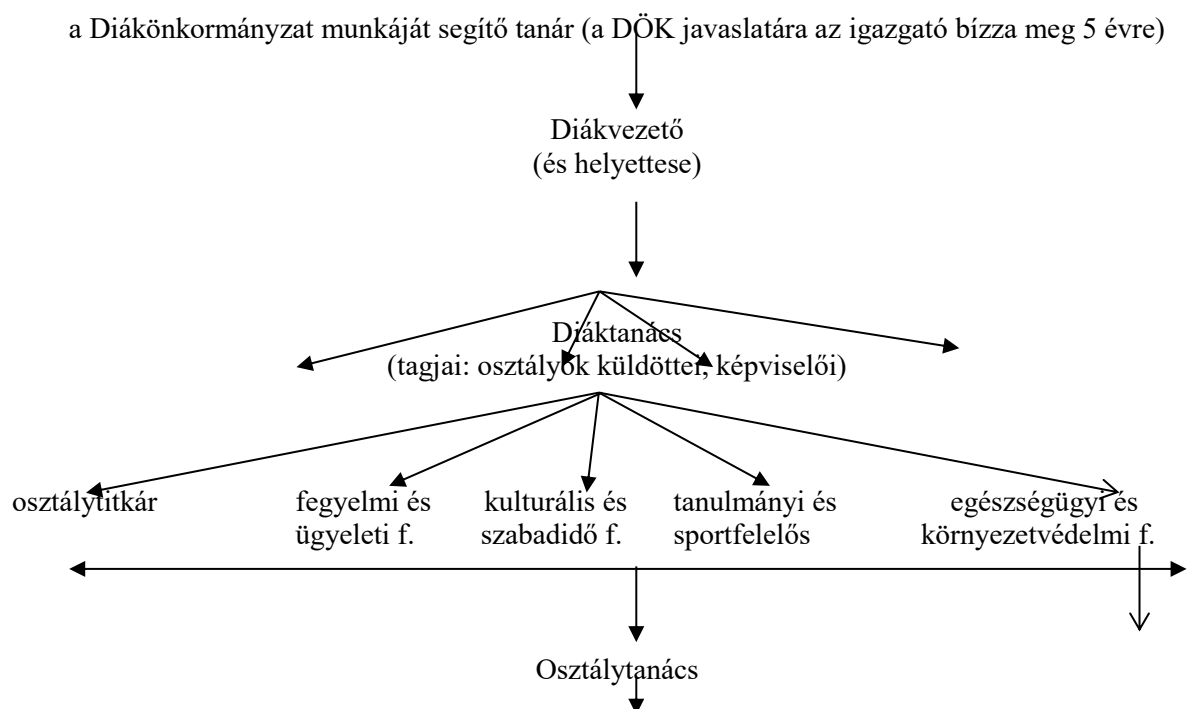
a Diákönkormányzat munkáját segítő tanár (a DÖK javaslatára az igazgató bízza meg 5 évre)

Diákvezető
(és helyettese)

Diáktanács
(tagjai: osztályok küldöttei, képviselői)

osztálytitkár

fegyelmi és ügyeleti f.

kulturális és szabadidő f.

tanulmányi és sportfelelős

egészségügyi és környezetvédelmi f.

Osztálytanács